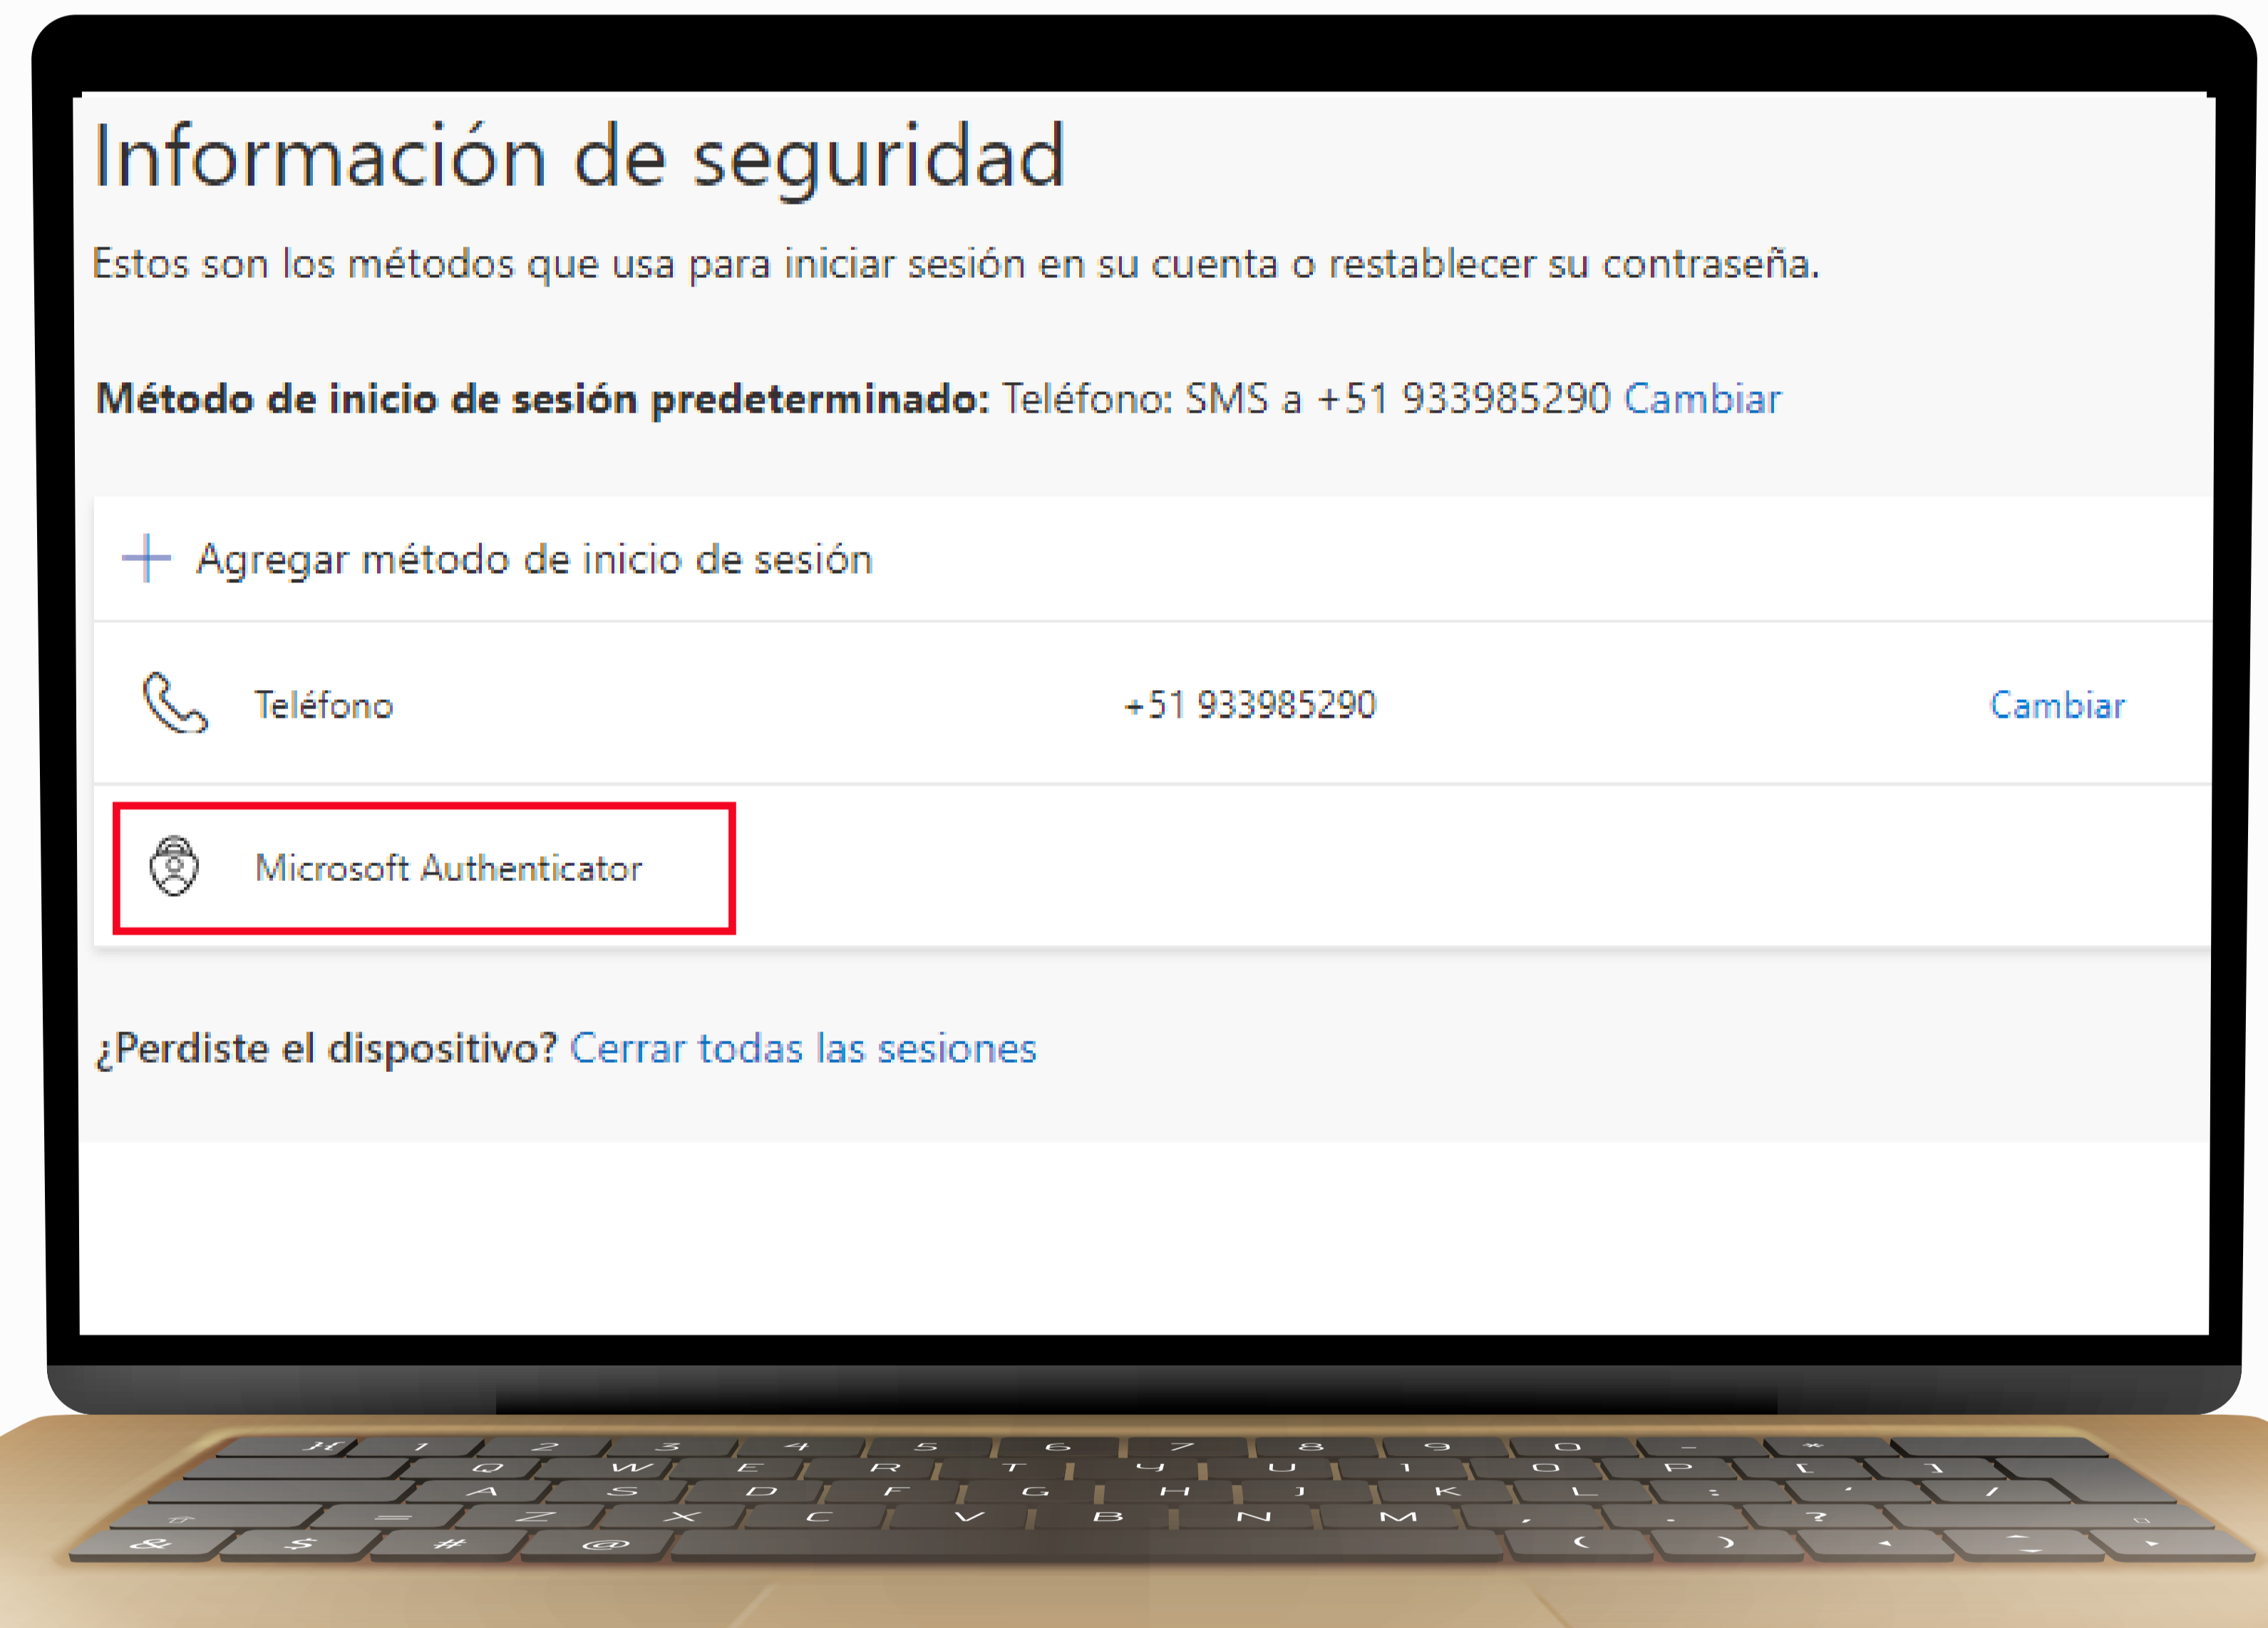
Información de seguridad

Estos son los métodos que usa para iniciar sesión en su cuenta o restablecer su contraseña.

**Método de inicio de sesión predeterminado:** Teléfono: SMS a +51 933985290 Cambiar

+ Agregar método de inicio de sesión

| Teléfono | +51 933985290 | Cambiar |
|---|---|---|
| Microsoft Authenticator | | |

¿Perdiste el dispositivo? Cerrar todas las sesiones